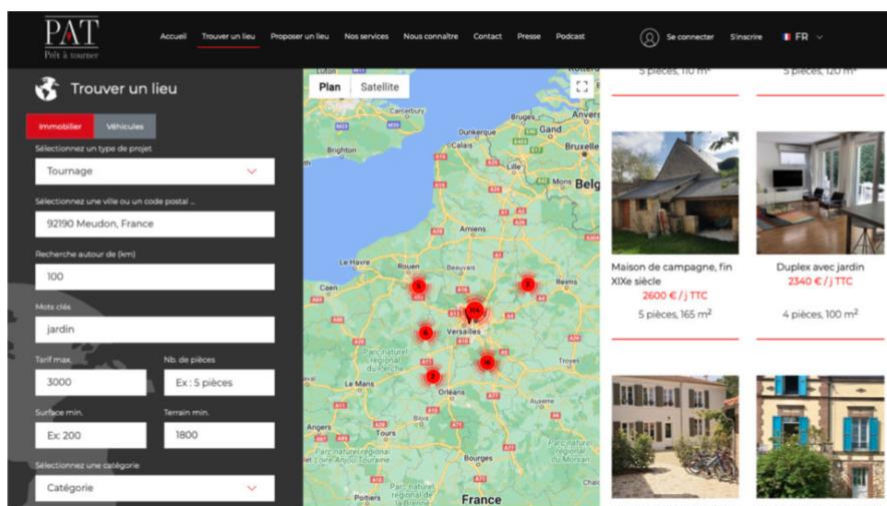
PAT
Prêt à tourner

Accueil Trouver un lieu Proposer un lieu Nos services Nous connaître Contact Presse Podcast

Se connecter S'inscrire FR

Trouver un lieu

Immobilier Véhicules

Sélectionnez un type de projet
Tournage

Sélectionnez une ville ou un code postal ...
92190 Meudon, France

Recherche autour de (km)
100

Mots clés
jardin

Tarif max.
3000

Nb. de pièces
Ex : 5 pièces

Surface min.
Ex: 200

Terrain min.
1800

Sélectionnez une catégorie
Catégorie

Plan Satellite

Brighton Bruges Gand Anvers Dunkerque Calais Lille Bruxelles Belg Amiens Le Havre Rouen Beauvais Reims Caen Versailles Paris Troyes Le Mans Orléans Angers Tours Bourges Poitiers France

5 pièces, 110 m²
5 pièces, 120 m²

Maison de campagne, fin XIXe siècle
2600 € / j TTC
5 pièces, 165 m²

Duplex avec jardin
2340 € / j TTC
4 pièces, 100 m²